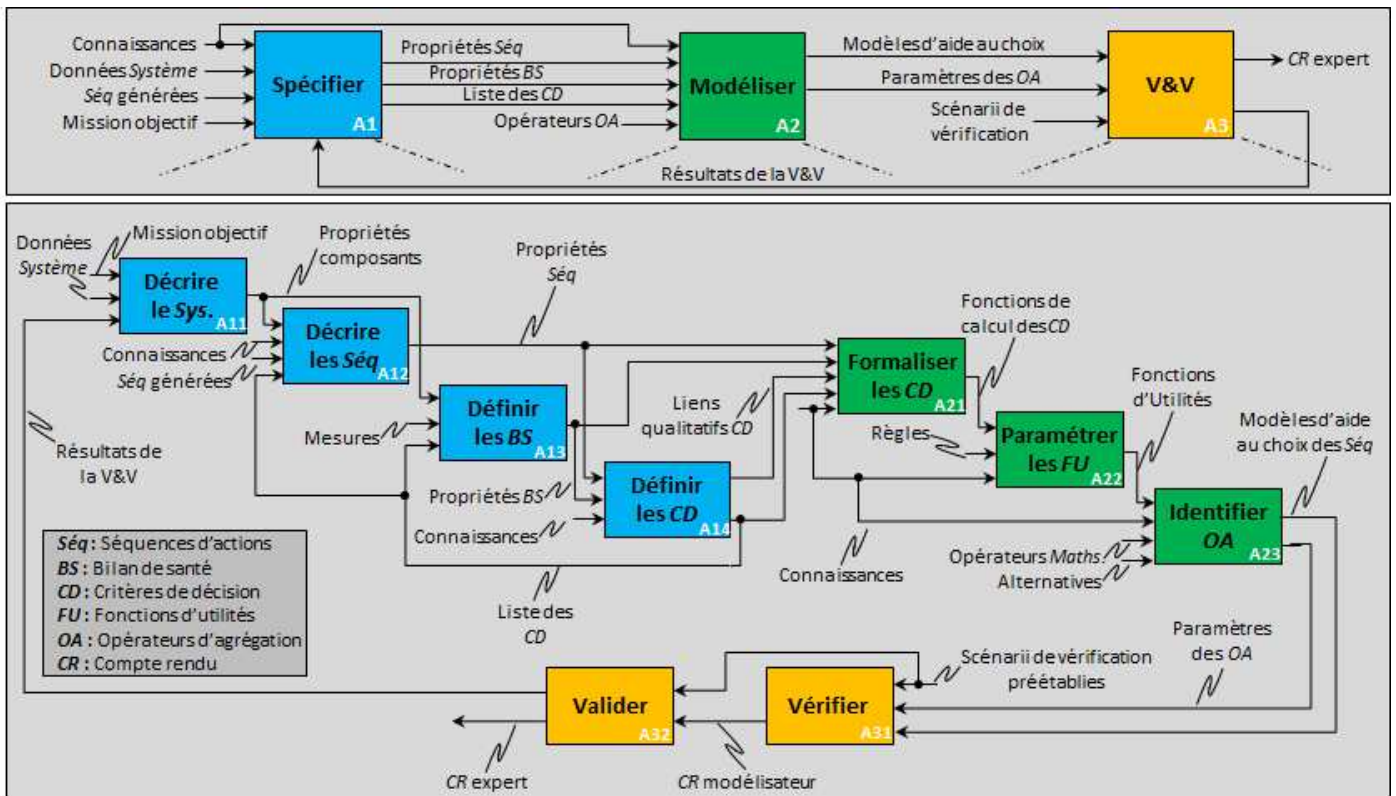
Connaissances
Données *Système*
*Séq* générées
Mission objectif
Spécifier
A1
Propriétés *Séq*
Propriétés *BS*
Liste des *CD*
Opérateurs *OA*
Modéliser
A2
Modèles d'aide au choix
Paramètres des *OA*
Scénarii de vérification
V&V
A3
*CR* expert
Résultats de la V&V

Données *Système*
Mission objectif
Décrire le *Sys.*
A11
Propriétés composants
Propriétés *Séq*
Décrire les *Séq*
A12
Connaissances
*Séq* générées
Résultats de la V&V
Mesures
Définir les *BS*
A13
Liens qualitatifs *CD*
Formaliser les *CD*
A21
Fonctions de calcul des *CD*
Règles
Paramétrer les *FU*
A22
Fonctions d'Utilités
Modèles d'aide au choix des *Séq*
Propriétés *BS*
Connaissances
Définir les *CD*
A14
Identifier *OA*
A23
Connaissances
Opérateurs *Maths*
Alternatives
Liste des *CD*

*Séq* : Séquences d'actions
*BS* : Bilan de santé
*CD* : Critères de décision
*FU* : Fonctions d'utilités
*OA* : Opérateurs d'agrégation
*CR* : Compte rendu

Paramètres des *OA*
Scénarii de vérification préétablies
Valider
A32
Vérifier
A31
*CR* expert
*CR* modélisateur